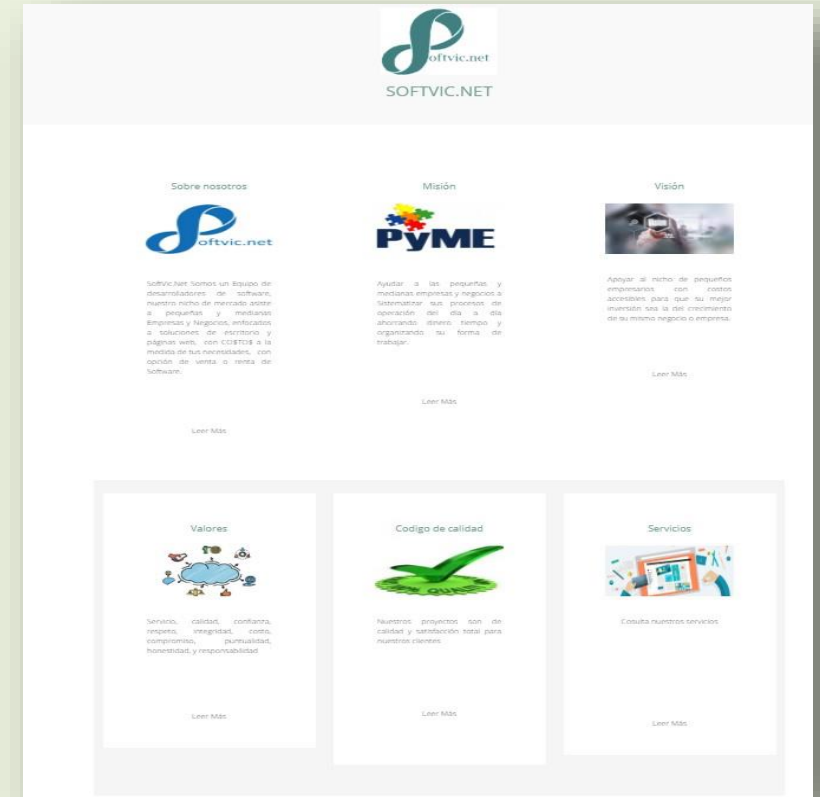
oftvic.net

SOFTVIC.NET

Sobre nosotros

oftvic.net

SoftVic.Net Somos un Equipo de desarrolladores de software, nuestro nicho de mercado asiste a pequeñas y medianas Empresas y Negocios, enfocados a soluciones de escritorio y páginas web, con COSTOS a la medida de sus necesidades, con opción de venta o renta de Software.

Leer Más

Misión

PyME

Ayudar a las pequeñas y medianas empresas y negocios a Sistematizar sus procesos de operación del día a día ahorrando dinero tiempo y organizando su forma de trabajar.

Leer Más

Visión

Apoyar al nicho de pequeños empresarios con costos accesibles para que su mejor inversión sea la del crecimiento de su mismo negocio o empresa.

Leer Más

Valores

Servicio, calidad, confianza, respeto, integridad, costo, compromiso, puntualidad, honestidad, y responsabilidad

Leer Más

Codigo de calidad

Nuestros proyectos son de calidad y satisfacción total para nuestros clientes

Leer Más

Servicios

Cosulta nuestros servicios

Leer Más